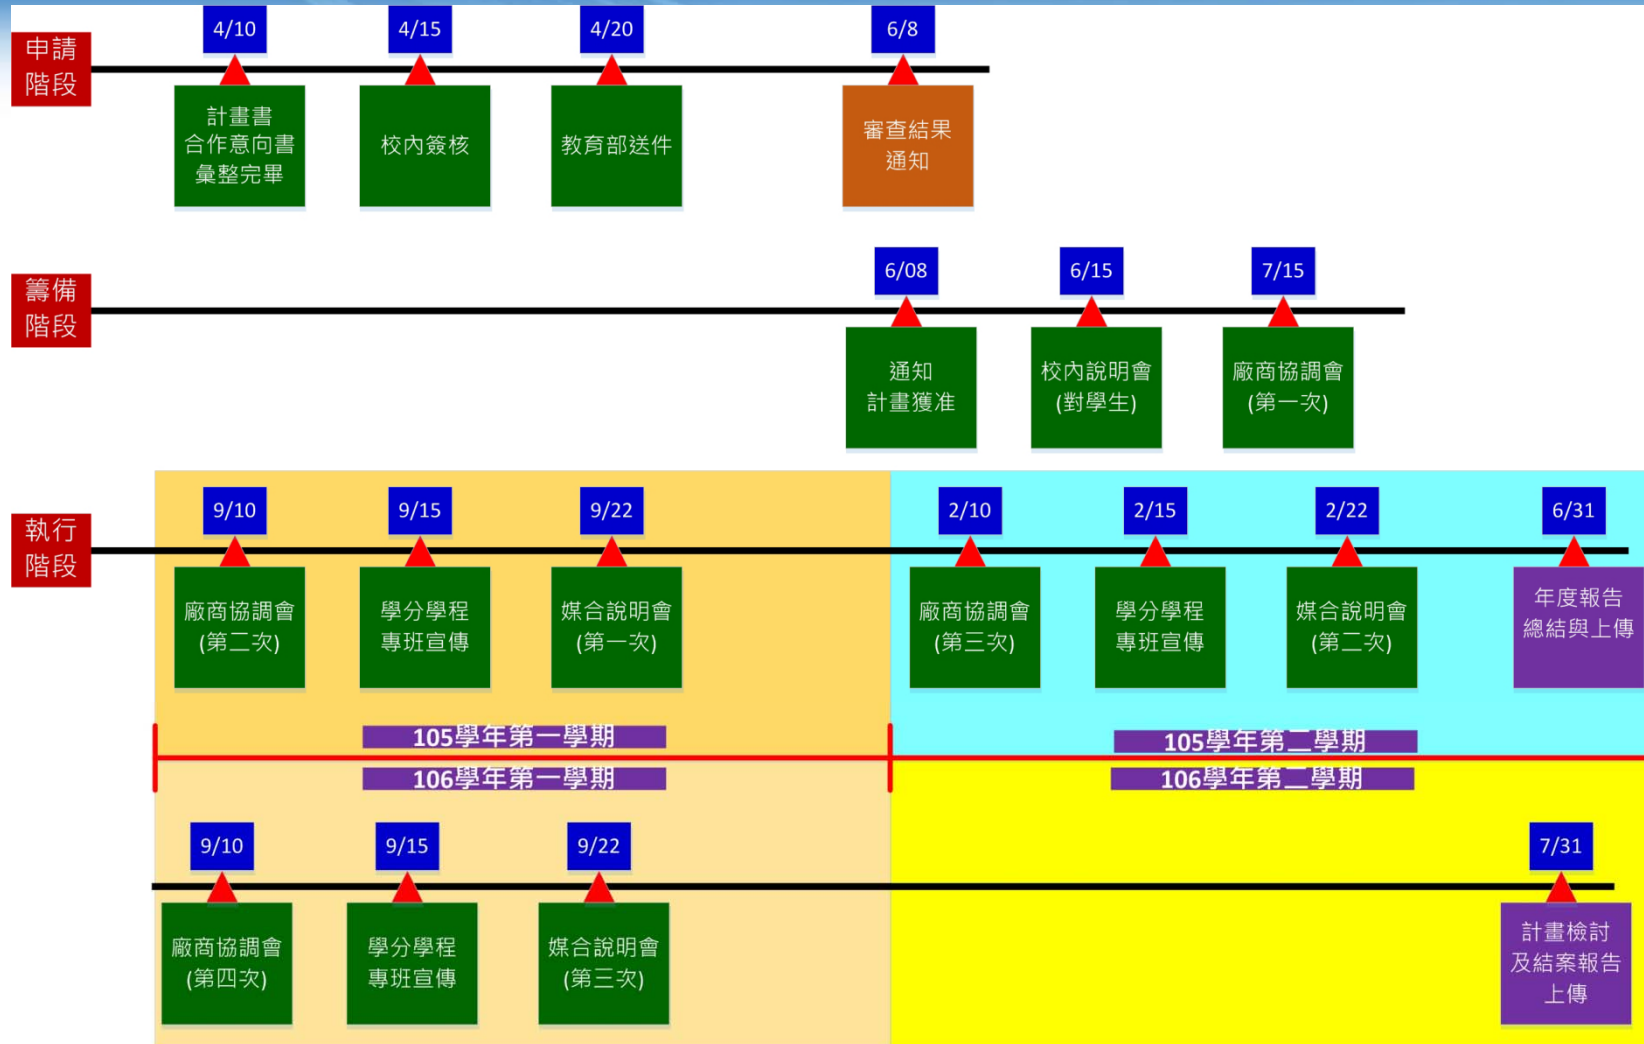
申請階段

4/10
計畫書
合作意向書
彙整完畢

4/15
校內簽核

4/20
教育部送件

6/8
審查結果
通知

籌備階段

6/08
通知
計畫獲准

6/15
校內說明會
(對學生)

7/15
廠商協調會
(第一次)

執行階段

9/10
廠商協調會
(第二次)

9/15
學分學程
專班宣傳

9/22
媒合說明會
(第一次)

2/10
廠商協調會
(第三次)

2/15
學分學程
專班宣傳

2/22
媒合說明會
(第二次)

6/31
年度報告
總結與上傳

105學年第一學期
106學年第一學期
105學年第二學期
106學年第二學期

9/10
廠商協調會
(第四次)

9/15
學分學程
專班宣傳

9/22
媒合說明會
(第三次)

7/31
計畫檢討
及結案報告
上傳